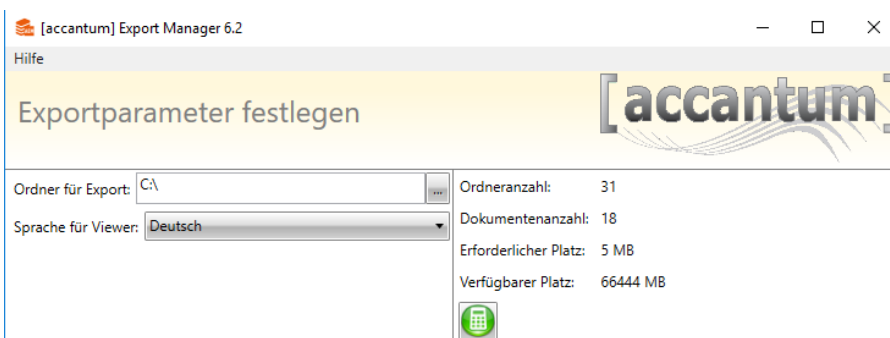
[accantum] Export Manager 6.2

Hilfe

Exportparameter festlegen

[accantum]

Ordner für Export: C:\ ...

Sprache für Viewer: Deutsch

Ordneranzahl: 31

Dokumentenanzahl: 18

Erforderlicher Platz: 5 MB

Verfügbarer Platz: 66444 MB